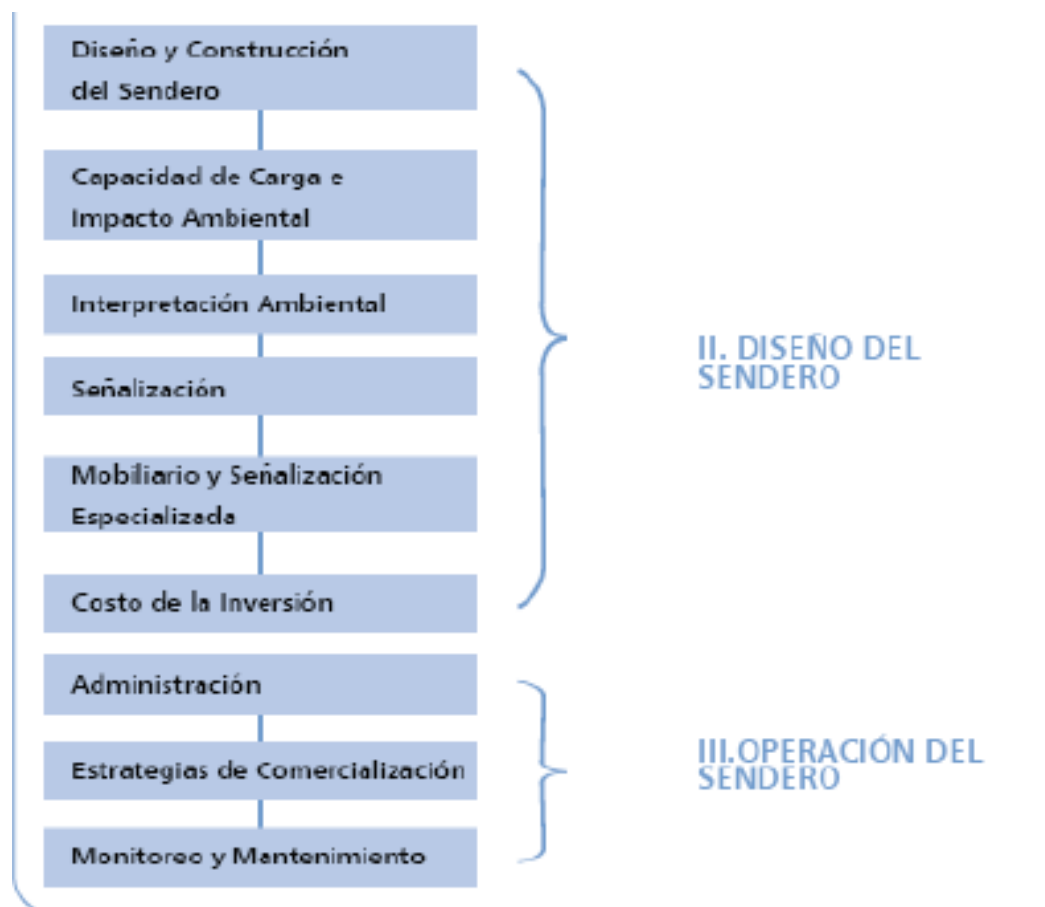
Diseño y Construcción del Sendero

Capacidad de Carga e Impacto Ambiental

Interpretación Ambiental

Señalización

Mobiliario y Señalización Especializada

Costo de la Inversión

II. DISEÑO DEL SENDERO

Administración

Estrategias de Comercialización

Monitoreo y Mantenimiento

III.OPERACIÓN DEL SENDERO